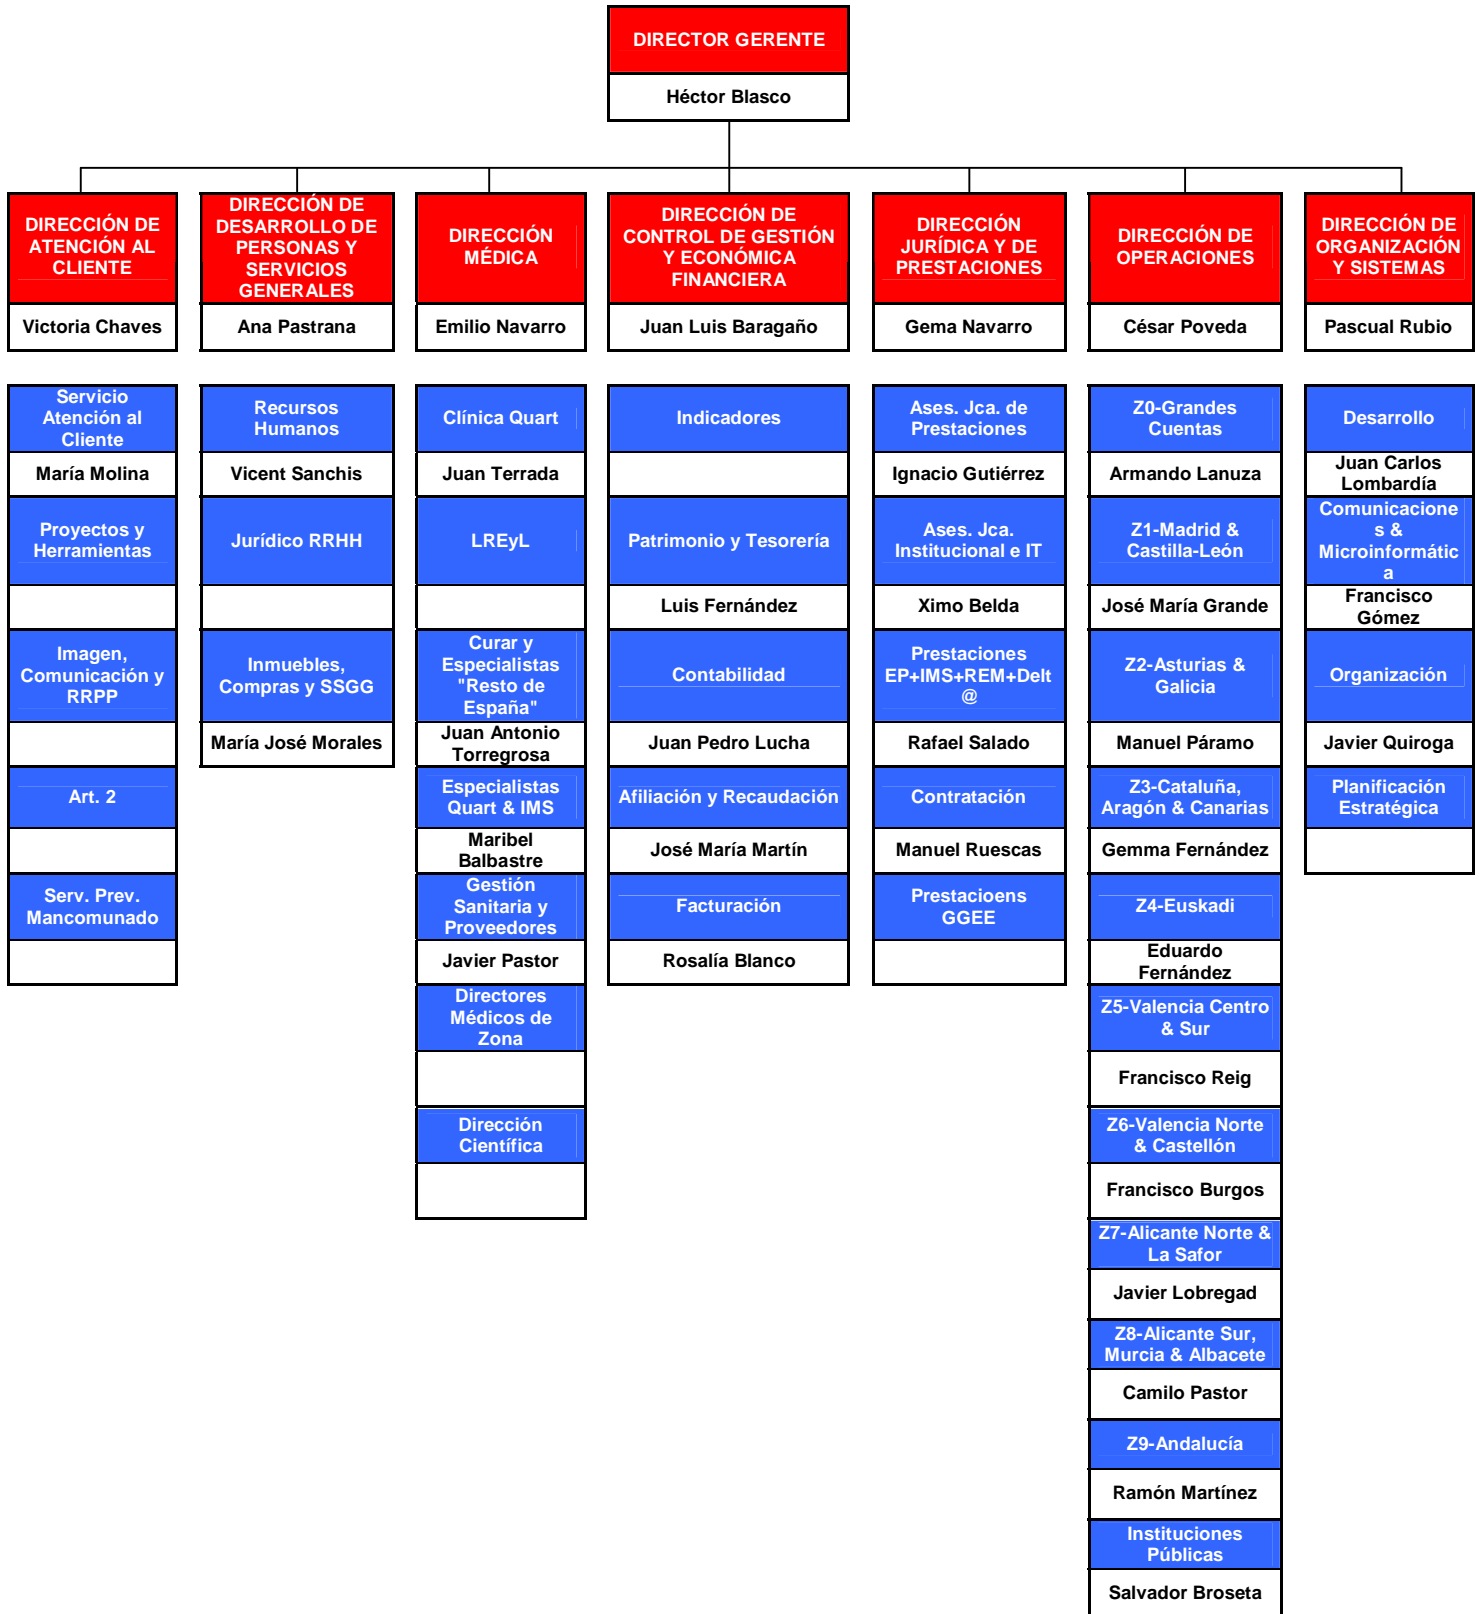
DIRECTOR GERENTE
Héctor Blasco

DIRECCIÓN DE ATENCIÓN AL CLIENTE
Victoria Chaves

Servicio Atención al Cliente
María Molina

Proyectos y Herramientas

Imagen, Comunicación y RRPP

Art. 2

Serv. Prev. Mancomunado

DIRECCIÓN DE DESARROLLO DE PERSONAS Y SERVICIOS GENERALES
Ana Pastrana

Recursos Humanos
Vicent Sanchis

Jurídico RRHH

Inmuebles, Compras y SSGG
María José Morales

DIRECCIÓN MÉDICA
Emilio Navarro

Clínica Quart
Juan Terrada

LREyL

Curar y Especialistas "Resto de España"
Juan Antonio Torregrosa

Especialistas Quart & IMS
Maribel Balbastre

Gestión Sanitaria y Proveedores
Javier Pastor

Directores Médicos de Zona

Dirección Científica

DIRECCIÓN DE CONTROL DE GESTIÓN Y ECONÓMICA FINANCIERA
Juan Luis Baragaño

Indicadores

Patrimonio y Tesorería
Luis Fernández

Contabilidad
Juan Pedro Lucha

Afiliación y Recaudación
José María Martín

Facturación
Rosalía Blanco

DIRECCIÓN JURÍDICA Y DE PRESTACIONES
Gema Navarro

Ases. Jca. de Prestaciones
Ignacio Gutiérrez

Ases. Jca. Institucional e IT
Ximo Belda

Prestaciones EP+IMS+REM+Delt@
Rafael Salado

Contratación
Manuel Ruescas

Prestacioens GGEE

DIRECCIÓN DE OPERACIONES
César Poveda

Z0-Grandes Cuentas
Armando Lanuza

Z1-Madrid & Castilla-León
José María Grande

Z2-Asturias & Galicia
Manuel Páramo

Z3-Cataluña, Aragón & Canarias
Gemma Fernández

Z4-Euskadi
Eduardo Fernández

Z5-Valencia Centro & Sur
Francisco Reig

Z6-Valencia Norte & Castellón
Francisco Burgos

Z7-Alicante Norte & La Safor
Javier Lobregad

Z8-Alicante Sur, Murcia & Albacete
Camilo Pastor

Z9-Andalucía
Ramón Martínez

Instituciones Públicas
Salvador Broseta

DIRECCIÓN DE ORGANIZACIÓN Y SISTEMAS
Pascual Rubio

Desarrollo
Juan Carlos Lombardía

Comunicaciones & Microinformática
Francisco Gómez

Organización
Javier Quiroga

Planificación Estratégica